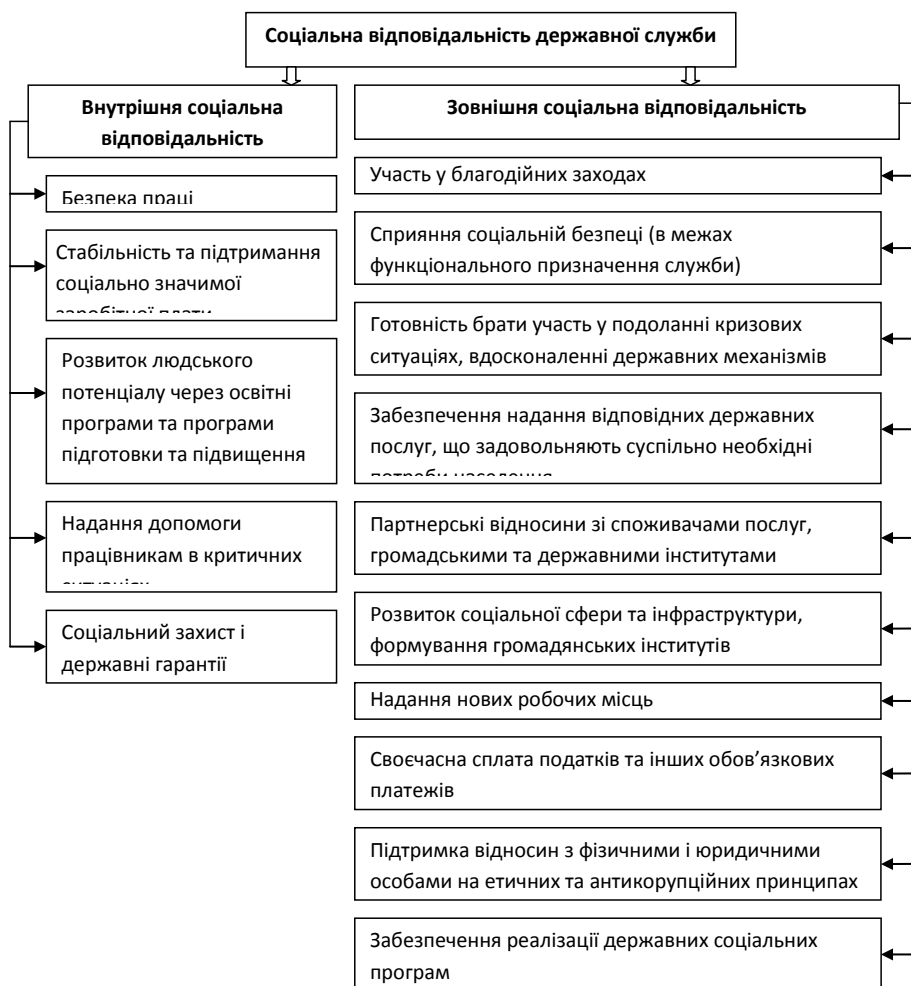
Соціальна відповідальність державної служби

Внутрішня соціальна відповідальність

Зовнішня соціальна відповідальність

Безпека праці

Стабільність та підтримання соціально значимої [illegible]

Розвиток людського потенціалу через освітні програми та програми підготовки та підвищення

Надання допомоги працівникам в критичних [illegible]

Соціальний захист і державні гарантії

Участь у благодійних заходах

Сприяння соціальній безпеці (в межах функціонального призначення служби)

Готовність брати участь у подоланні кризових ситуаціях, вдосконаленні державних механізмів

Забезпечення надання відповідних державних послуг, що задовольняють суспільно необхідні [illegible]

Партнерські відносини зі споживачами послуг, громадськими та державними інститутами

Розвиток соціальної сфери та інфраструктури, формування громадянських інститутів

Надання нових робочих місць

Своєчасна сплата податків та інших обов'язкових платежів

Підтримка відносин з фізичними і юридичними особами на етичних та антикорупційних принципах

Забезпечення реалізації державних соціальних програм